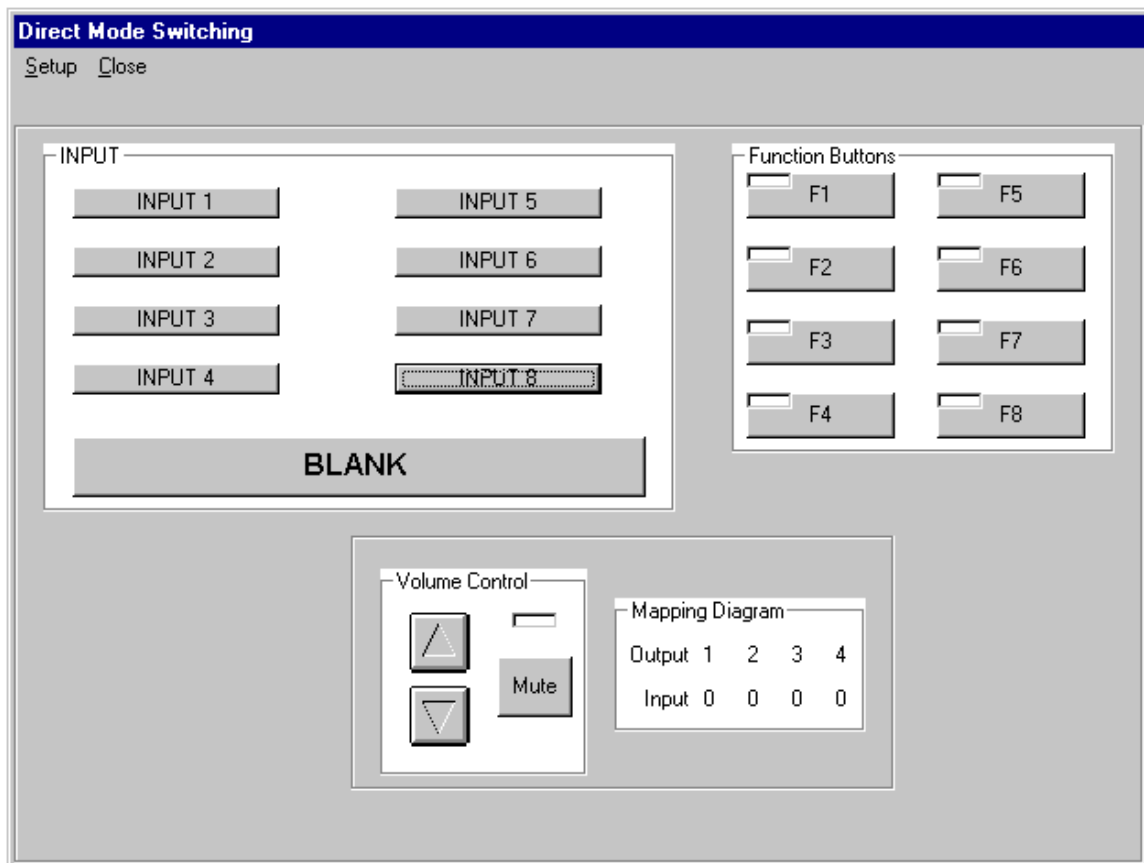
Direct Mode Switching

Setup Close

INPUT

INPUT 1

INPUT 5

INPUT 2

INPUT 6

INPUT 3

INPUT 7

INPUT 4

INPUT 8

BLANK

Function Buttons

F1

F5

F2

F6

F3

F7

F4

F8

Volume Control

Mute

Mapping Diagram

| Output | 1 | 2 | 3 | 4 |
|---|---|---|---|---|
| Input | 0 | 0 | 0 | 0 |